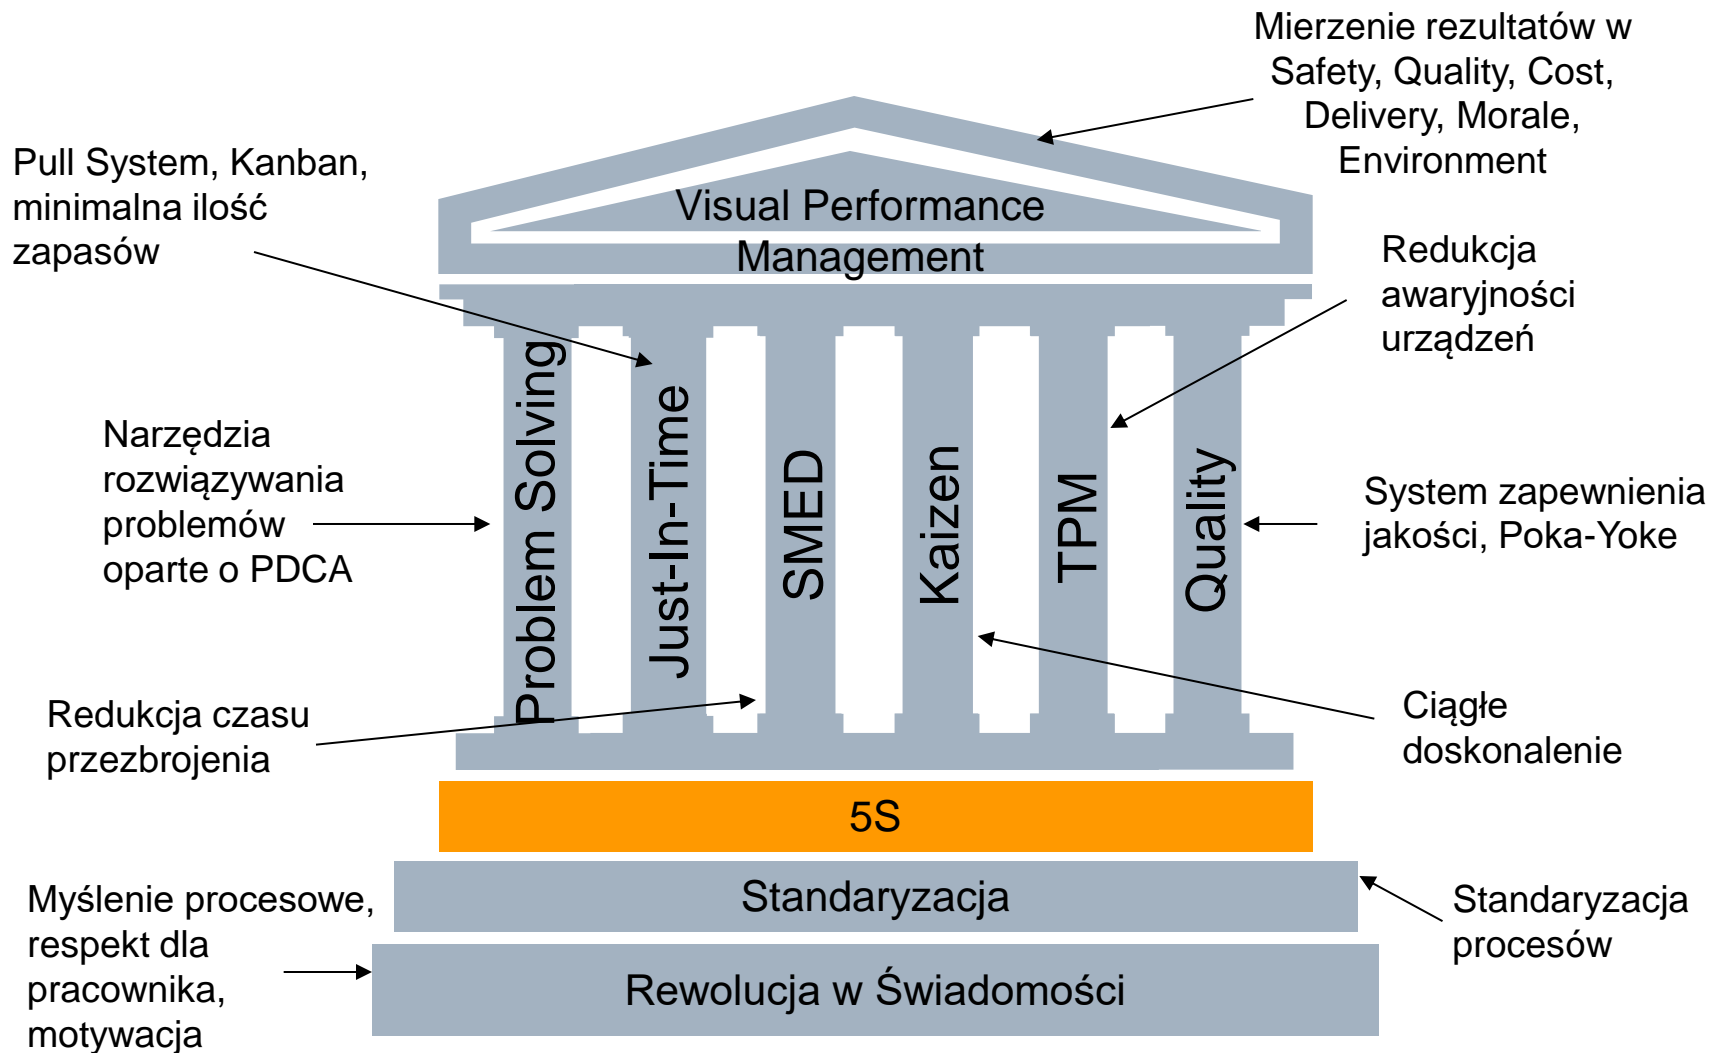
Mierzenie rezultatów w Safety, Quality, Cost, Delivery, Morale, Environment

Pull System, Kanban, minimalna ilość zapasów

Visual Performance Management

Redukcja awaryjności urządzeń

Narzędzia rozwiązywania problemów oparte o PDCA

Problem Solving

Just-In-Time

SMED

Kaizen

TPM

Quality

System zapewnienia jakości, Poka-Yoke

Redukcja czasu przezbrojenia

Ciągłe doskonalenie

5S

Standaryzacja

Standaryzacja procesów

Myślenie procesowe, respekt dla pracownika, motywacja

Rewolucja w Świadomości